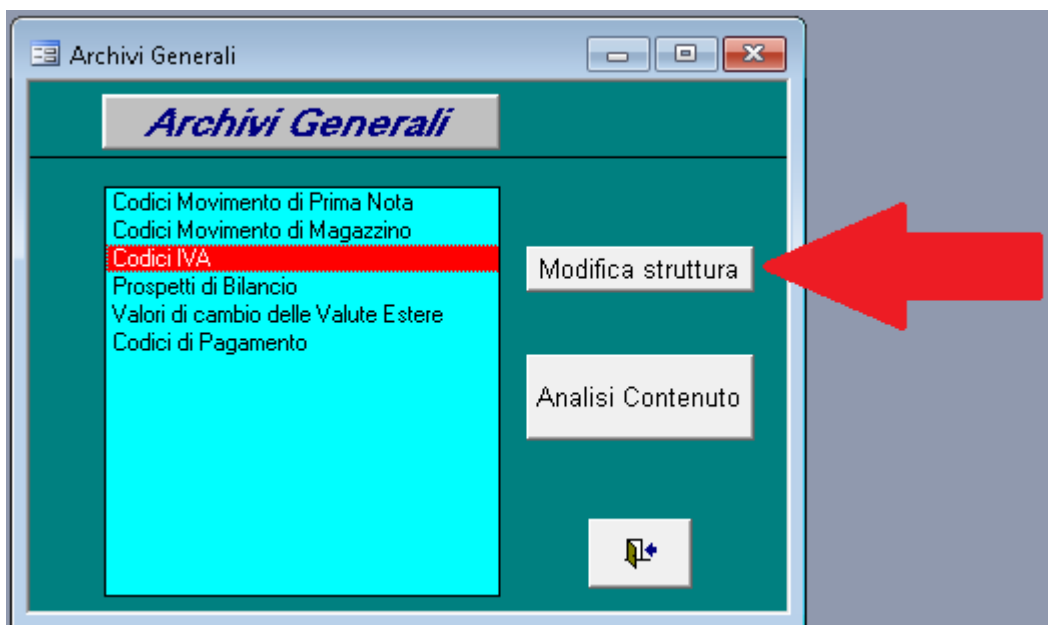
Archivi Generali

Archivi Generali

Codici Movimento di Prima Nota
Codici Movimento di Magazzino
Codici IVA
Prospetti di Bilancio
Valori di cambio delle Valute Estere
Codici di Pagamento

Modifica struttura

Analisi Contenuto